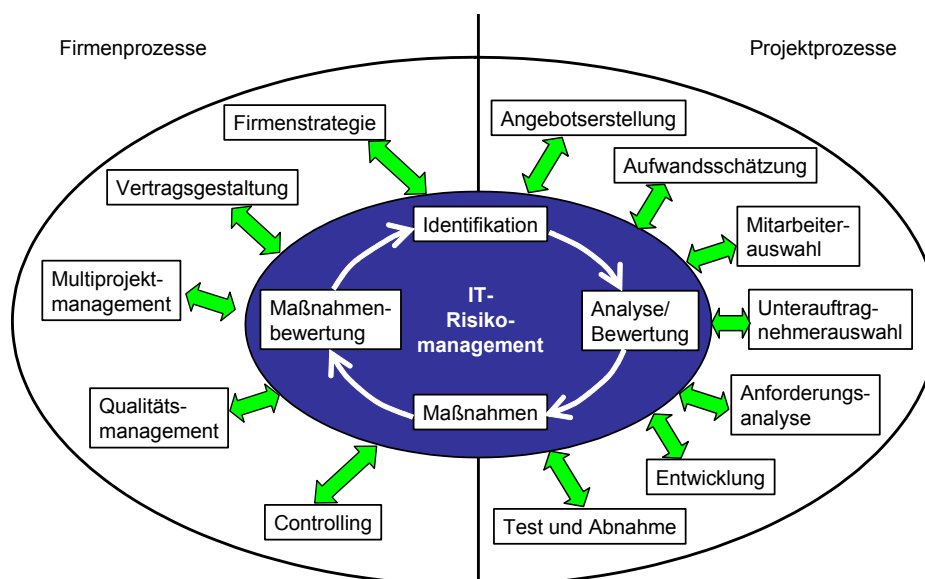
Firmenprozesse

Projektprozesse

Firmenstrategie

Vertragsgestaltung

Multiprojektmanagement

Qualitätsmanagement

Controlling

Angebotserstellung

Aufwandsschätzung

Mitarbeiterauswahl

Unterauftragnehmerauswahl

Anforderungsanalyse

Entwicklung

Test und Abnahme

Identifikation

Analyse/ Bewertung

Maßnahmen

Maßnahmenbewertung

IT-Risikomanagement